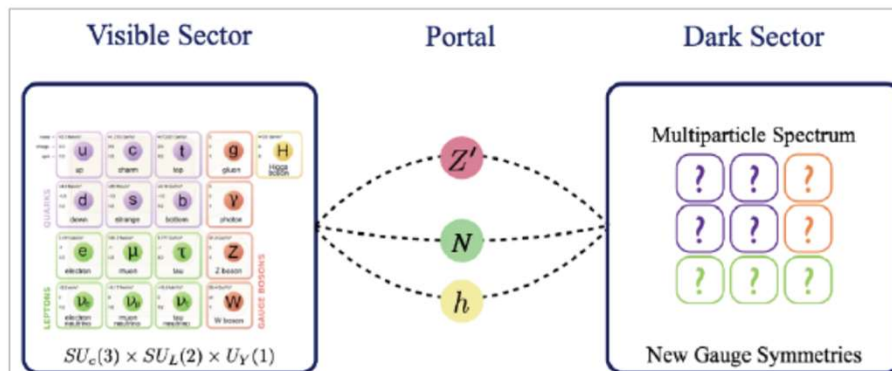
Visible Sector

Portal

Dark Sector

| | | | | |
|---|---|---|---|---|
| u up | c charm | t top | g gluon | H Higgs boson |
| d down | s strange | b bottom | γ photon | |
| e electron | μ muon | τ tau | Z Z boson | |
| $\nu_e$ electron neutrino | $\nu_\mu$ muon neutrino | $\nu_\tau$ tau neutrino | W W boson | |

QUARKS

LEPTONS

GAUGE BOSONS

$SU_c(3) \times SU_L(2) \times U_Y(1)$

$Z'$

$N$

$h$

Multiparticle Spectrum

| | | |
|---|---|---|
| ? | ? | ? |
| ? | ? | ? |
| ? | ? | ? |

New Gauge Symmetries